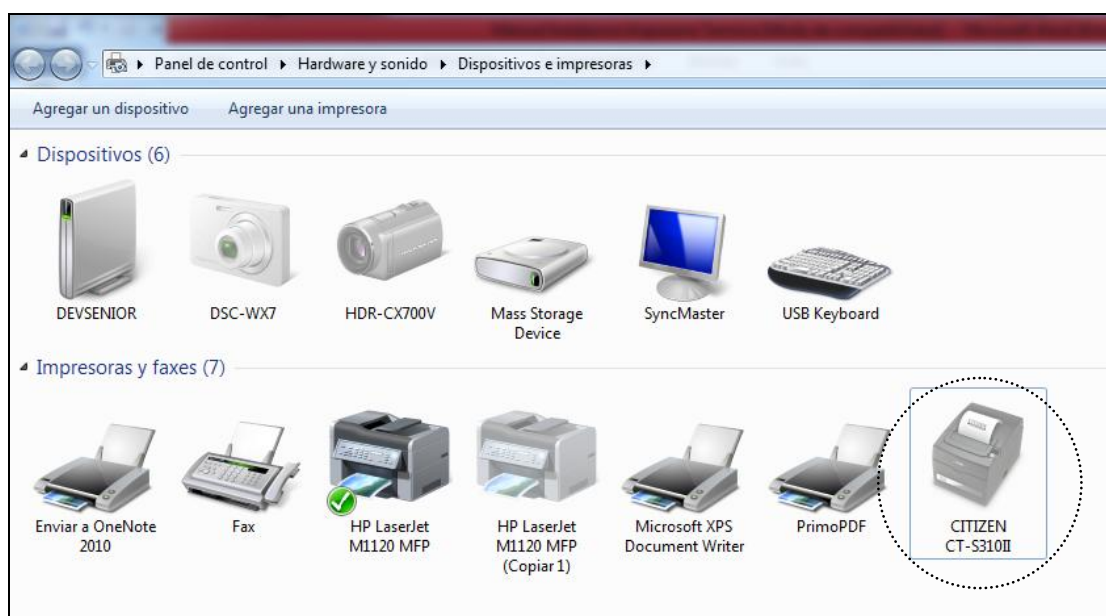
▸ Panel de control ▸ Hardware y sonido ▸ Dispositivos e impresoras ▸

Agregar un dispositivo Agregar una impresora

Dispositivos (6)

DEVSENIOR

DSC-WX7

HDR-CX700V

Mass Storage Device

SyncMaster

USB Keyboard

Impresoras y faxes (7)

Enviar a OneNote 2010

Fax

HP LaserJet M1120 MFP

HP LaserJet M1120 MFP (Copiar 1)

Microsoft XPS Document Writer

PrimoPDF

CITIZEN CT-S310II